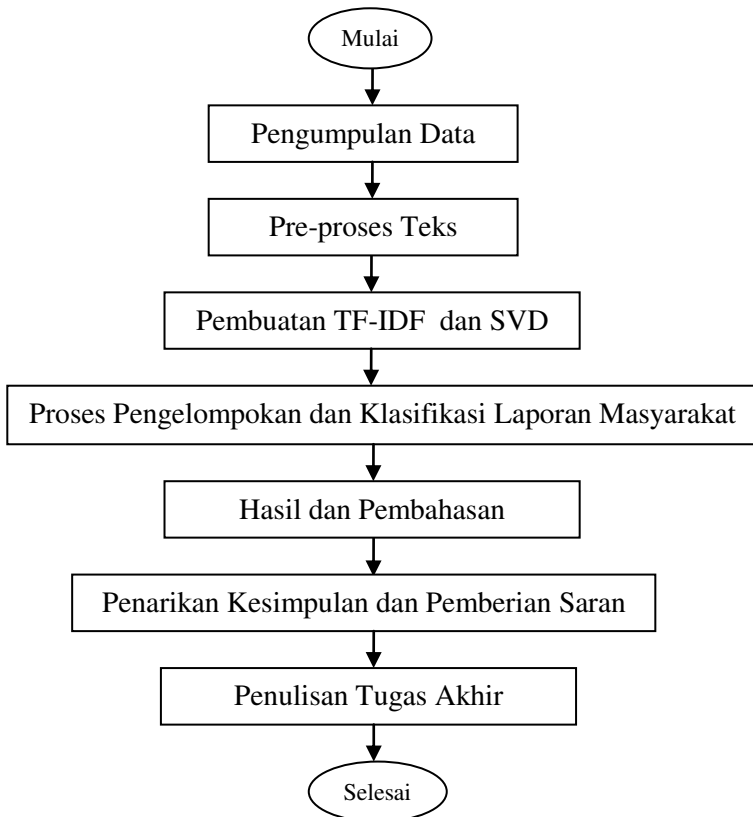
Mulai

Pengumpulan Data

Pre-proses Teks

Pembuatan TF-IDF dan SVD

Proses Pengelompokan dan Klasifikasi Laporan Masyarakat

Hasil dan Pembahasan

Penarikan Kesimpulan dan Pemberian Saran

Penulisan Tugas Akhir

Selesai